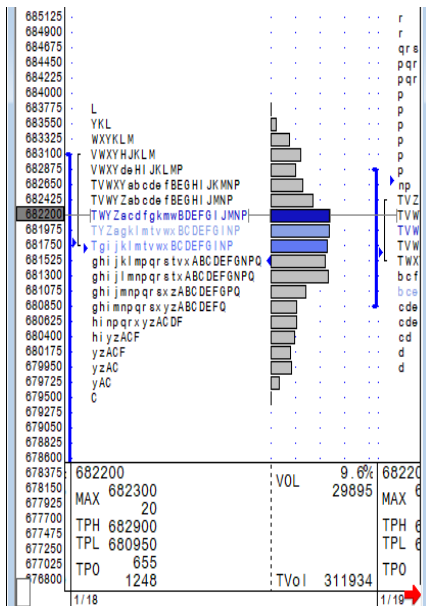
685125
684900
684675
684450
684225
684000
683775
683550
683325
683100
682875
682650
682425
682200
681975
681750
681525
681300
681075
680850
680625
680400
680175
679950
679725
679500
679275
679050
678825
678600
678375
678150
677925
677700
677475
677250
677025
676800

L
YKL
WXYKLM
VWXYHJKLM
VWXYdeHIJKLMP
TVWXYabcdefBEGHIJKMNP
TVWYZabcdefBEGHIJMNP
TWYZacdfgkmwBDEFGIJMNP
TYZagkImtvwxBCDEFGINP
TgijkImtvwxBCDEFGINP
ghijkImpqrstvxABCDEFGNPQ
ghijlmnpqrstxABCDEFGNPQ
ghijmnpqrsxzABCDEFGPQ
ghimnpqrsxyzABCDEFQ
hinpqrxyzACDF
hiyzACF
yzACF
yzAC
yAC
C

r
r
qrs
pqr
pqr
p
p
p
p
p
p
np
TVZ
TVW
TVW
TVW
TWX
bcf
bce
cde
cde
cd
d
d

682200
MAX 682300
20
TPH 682900
TPL 680950
TPO 655
1248

VOL 9.6%
29895

TVol 311934

68220
MAX
TPH 6
TPL 6
TPO

1/18
1/19